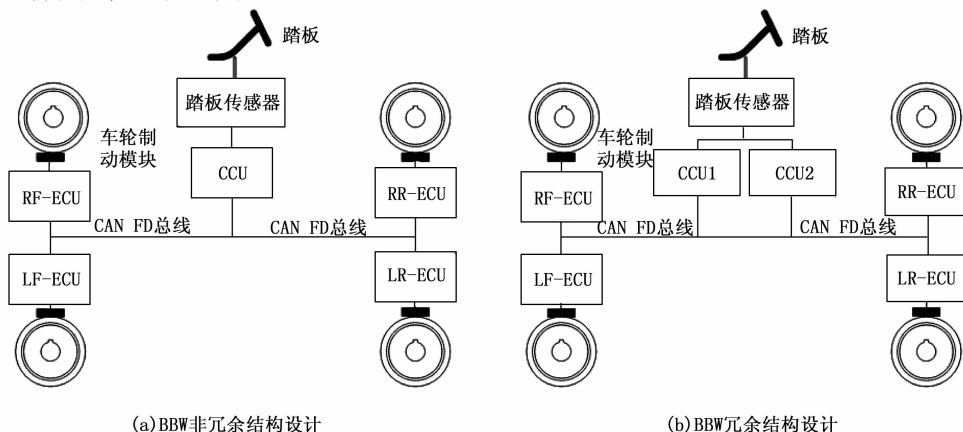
踏板

踏板传感器

车轮制动模块

CCU

RF-ECU

RR-ECU

CAN FD总线

CAN FD总线

LF-ECU

LR-ECU

(a)BBW非冗余结构设计

踏板

踏板传感器

车轮制动模块

CCU1

CCU2

RF-ECU

RR-ECU

CAN FD总线

CAN FD总线

LF-ECU

LR-ECU

(b)BBW冗余结构设计